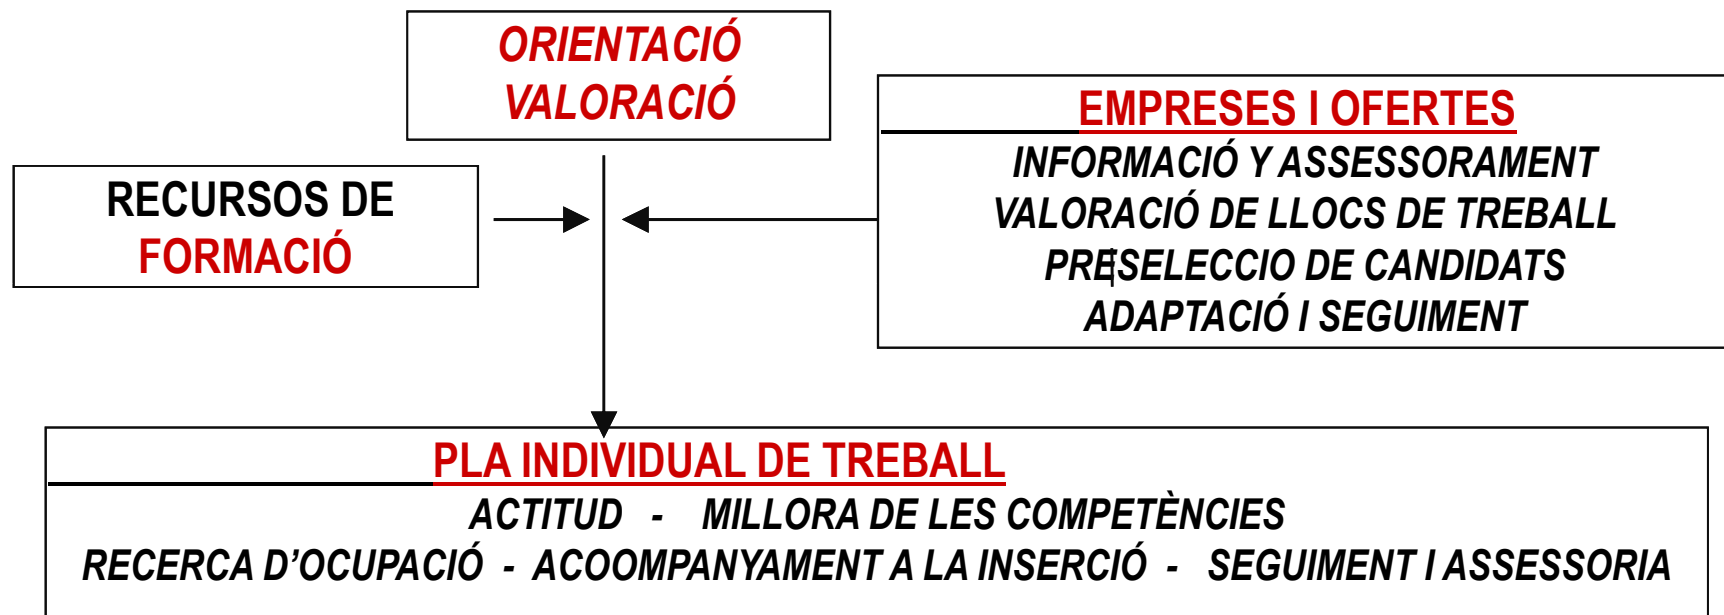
ORIENTACIÓ
VALORACIÓ

RECURSOS DE
FORMACIÓ

EMPRESES I OFERTES
INFORMACIÓ Y ASSESSORAMENT
VALORACIÓ DE LLOCS DE TREBALL
PRESELECCIO DE CANDIDATS
ADAPTACIÓ I SEGUIMENT

PLA INDIVIDUAL DE TREBALL
ACTITUD - MILLORA DE LES COMPETÈNCIES
RECERCA D'OCUPACIÓ - ACOOMPANYAMENT A LA INSERCIÓ - SEGUIMENT I ASSESSORIA